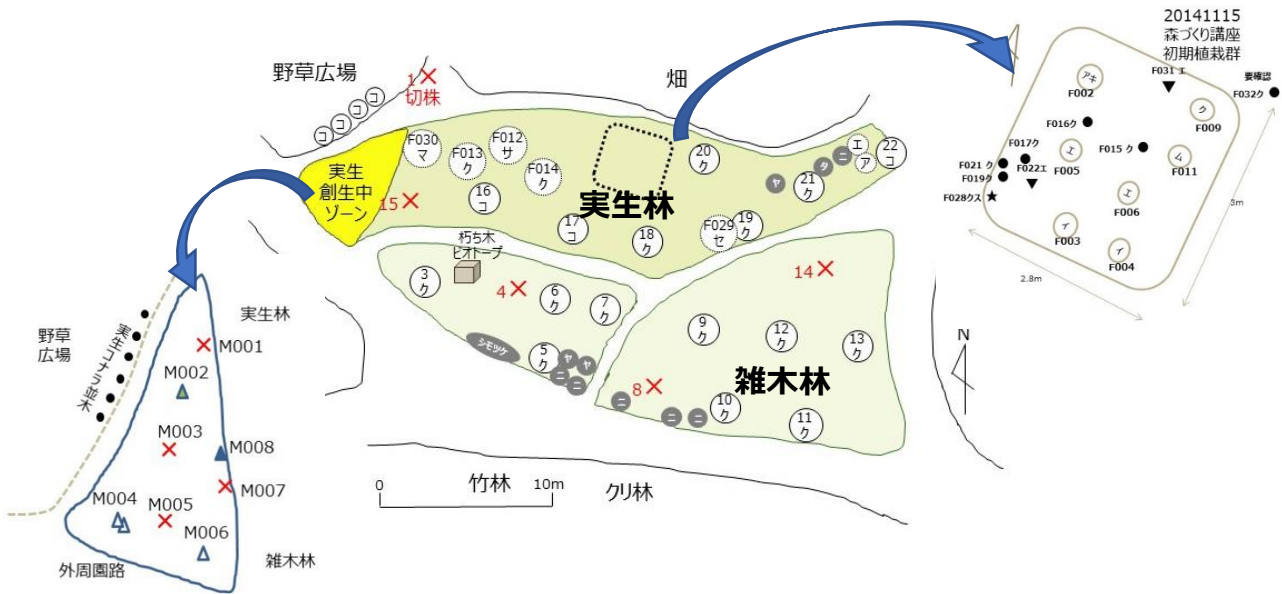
野草広場

1
切株

畑

コ コ コ コ

実生創生中ゾーン

15

F030 マ
F013 ク
F012 サ
16 コ
F014 ク
実生林
17 コ
18 ク
20 ク
F029 セ
19 ク
21 ク
ヤ
タ
ニ
エ ア
22 コ

朽ち木ビオトープ
3 ク
4
6 ク
7 ク
シモツケ
5 ク
ヤ ヤ
ニ ニ
14
9 ク
12 ク
13 ク
雑木林
8
ニ ニ ニ
10 ク
11 ク

0
竹林
10m
クリ林

N

野草広場
実生コナラ苗木
実生林
M001
M002
M003
M008
M007
M004
M005
M006
雑木林
外周園路

20141115
森づくり講座
初期植栽群

アキ F002
F031 エ
要確認 F032ク
F016ク
ク F009
F017ク
F021 ク
F019ク
F022エ
エ F005
F015 ク
ム F011
F028クス
エ F006
イ F003
イ F004
3m
2.8m